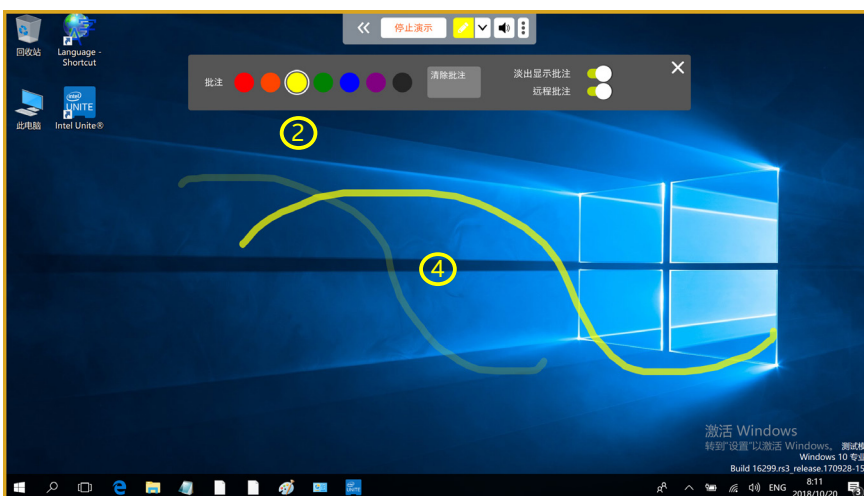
回收站

Language - Shortcut

此电脑

intel UNITE

Intel Unite®

停止演示

批注

清除批注

淡出显示批注

远程批注

2

4

激活 Windows
转到"设置"以激活 Windows。 测试模
Windows 10 专业
Build 16299.rs3_release.170928-15

ENG

8:11
2018/10/20